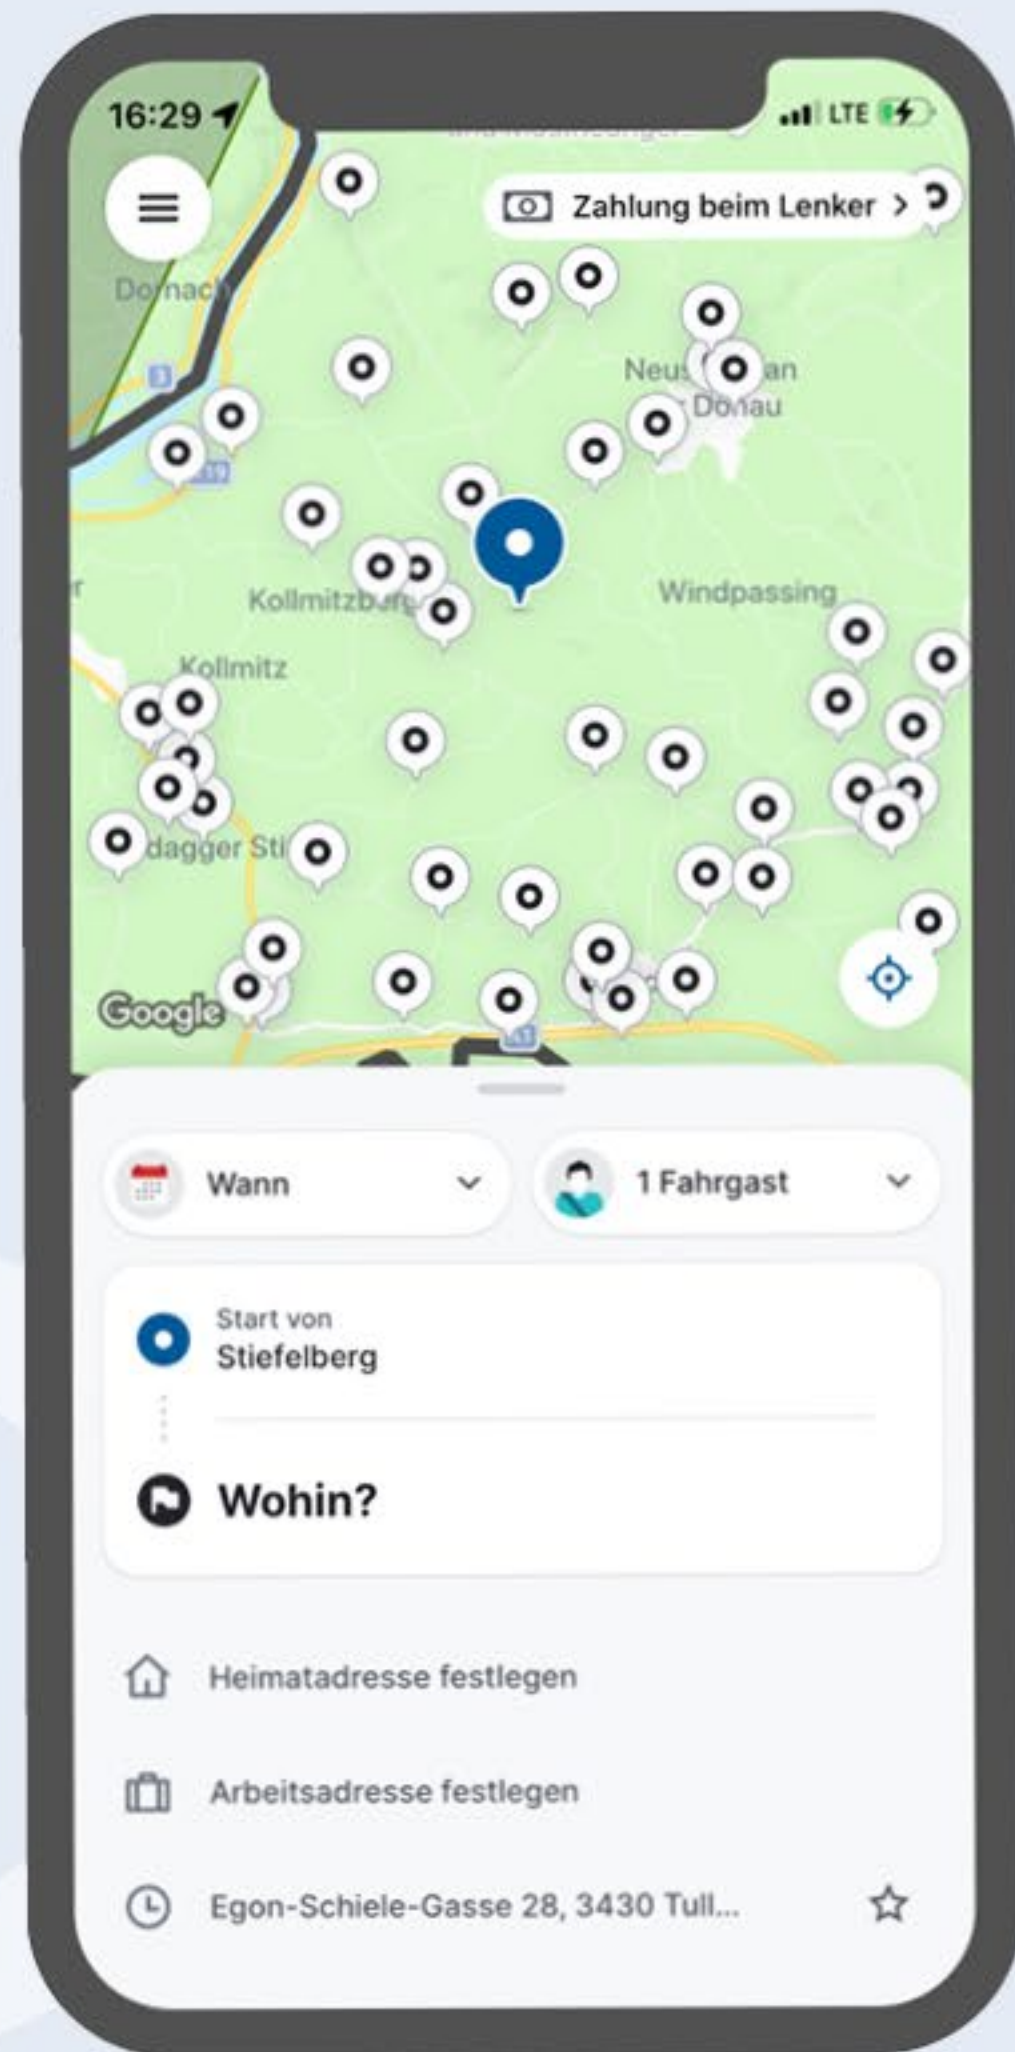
16:29

LTE

Zahlung beim Lenker >

Donach

Neus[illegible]an Donau

Kollmitzburg

Windpassing

Kollmitz

dagger Sti

Google

Wann

1 Fahrgast

Start von
Stiefelberg

Wohin?

Heimatadresse festlegen

Arbeitsadresse festlegen

Egon-Schiele-Gasse 28, 3430 Tull...